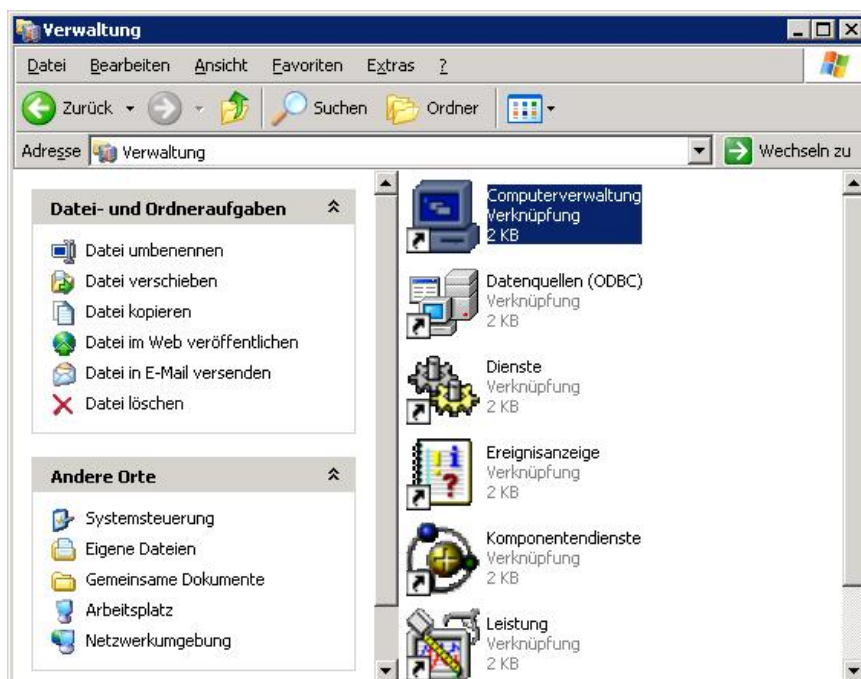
Verwaltung

Datei Bearbeiten Ansicht Favoriten Extras ?

Zurück Suchen Ordner

Adresse Verwaltung Wechseln zu

Datei- und Ordneraufgaben

Datei umbenennen
Datei verschieben
Datei kopieren
Datei im Web veröffentlichen
Datei in E-Mail versenden
Datei löschen

Andere Orte

Systemsteuerung
Eigene Dateien
Gemeinsame Dokumente
Arbeitsplatz
Netzwerkumgebung

Computerverwaltung
Verknüpfung
2 KB

Datenquellen (ODBC)
Verknüpfung
2 KB

Dienste
Verknüpfung
2 KB

Ereignisanzeige
Verknüpfung
2 KB

Komponentendienste
Verknüpfung
2 KB

Leistung
Verknüpfung
2 KB